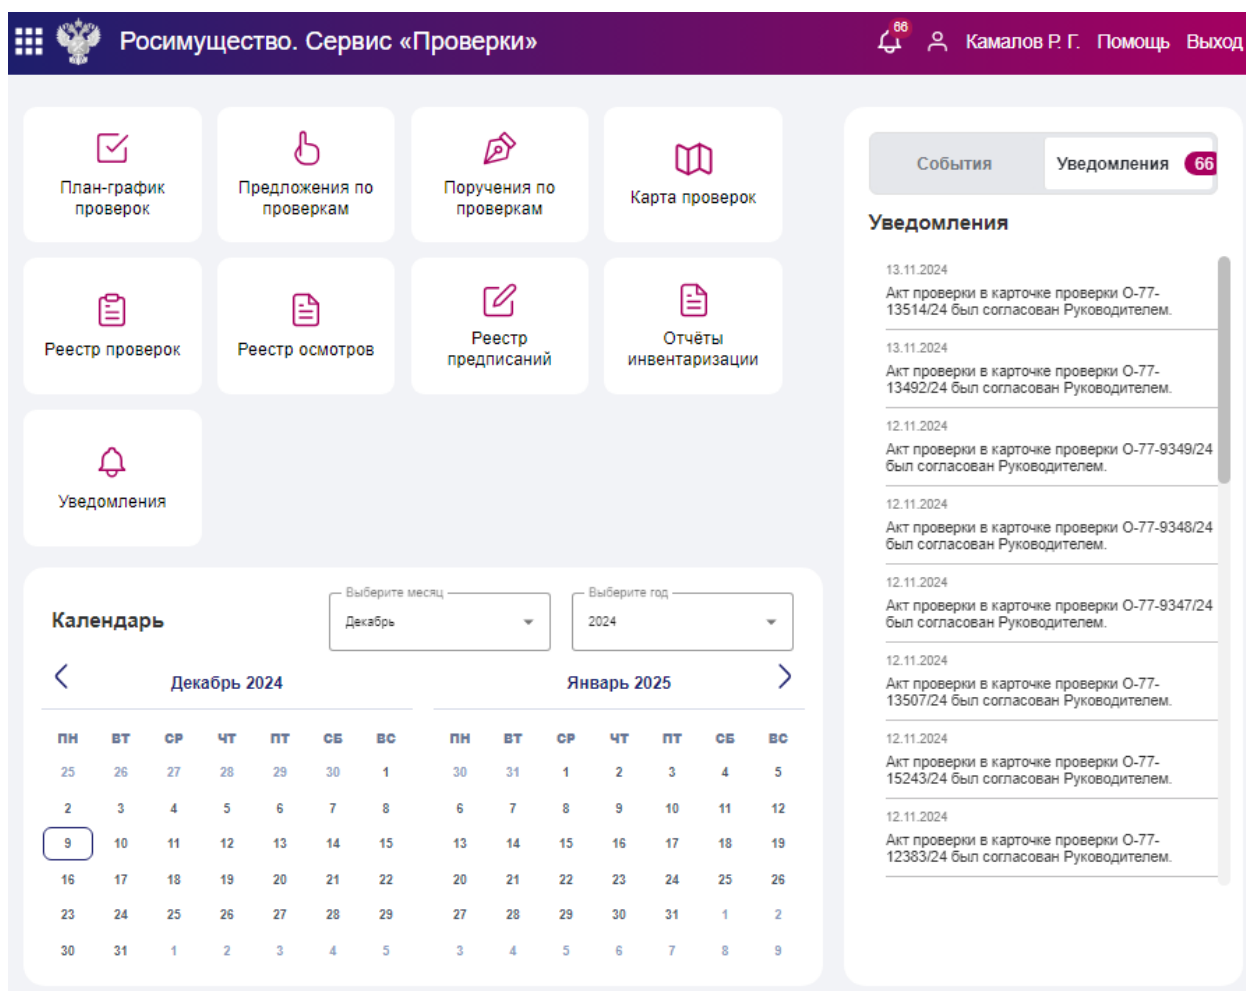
Росимущество. Сервис «Проверки»

66 Камалов Р. Г. Помощь Выход

План-график проверок

Предложения по проверкам

Поручения по проверкам

Карта проверок

Реестр проверок

Реестр осмотров

Реестр предписаний

Отчёты инвентаризации

Уведомления

Календарь

Выберите месяц
Декабрь

Выберите год
2024

Декабрь 2024

| ПН | ВТ | СР | ЧТ | ПТ | СБ | ВС |
|---|---|---|---|---|---|---|
| 25 | 26 | 27 | 28 | 29 | 30 | 1 |
| 2 | 3 | 4 | 5 | 6 | 7 | 8 |
| 9 | 10 | 11 | 12 | 13 | 14 | 15 |
| 16 | 17 | 18 | 19 | 20 | 21 | 22 |
| 23 | 24 | 25 | 26 | 27 | 28 | 29 |
| 30 | 31 | 1 | 2 | 3 | 4 | 5 |

Январь 2025

| ПН | ВТ | СР | ЧТ | ПТ | СБ | ВС |
|---|---|---|---|---|---|---|
| 30 | 31 | 1 | 2 | 3 | 4 | 5 |
| 6 | 7 | 8 | 9 | 10 | 11 | 12 |
| 13 | 14 | 15 | 16 | 17 | 18 | 19 |
| 20 | 21 | 22 | 23 | 24 | 25 | 26 |
| 27 | 28 | 29 | 30 | 31 | 1 | 2 |
| 3 | 4 | 5 | 6 | 7 | 8 | 9 |

События Уведомления 66

Уведомления

13.11.2024
Акт проверки в карточке проверки О-77-13514/24 был согласован Руководителем.

13.11.2024
Акт проверки в карточке проверки О-77-13492/24 был согласован Руководителем.

12.11.2024
Акт проверки в карточке проверки О-77-9349/24 был согласован Руководителем.

12.11.2024
Акт проверки в карточке проверки О-77-9348/24 был согласован Руководителем.

12.11.2024
Акт проверки в карточке проверки О-77-9347/24 был согласован Руководителем.

12.11.2024
Акт проверки в карточке проверки О-77-13507/24 был согласован Руководителем.

12.11.2024
Акт проверки в карточке проверки О-77-15243/24 был согласован Руководителем.

12.11.2024
Акт проверки в карточке проверки О-77-12383/24 был согласован Руководителем.